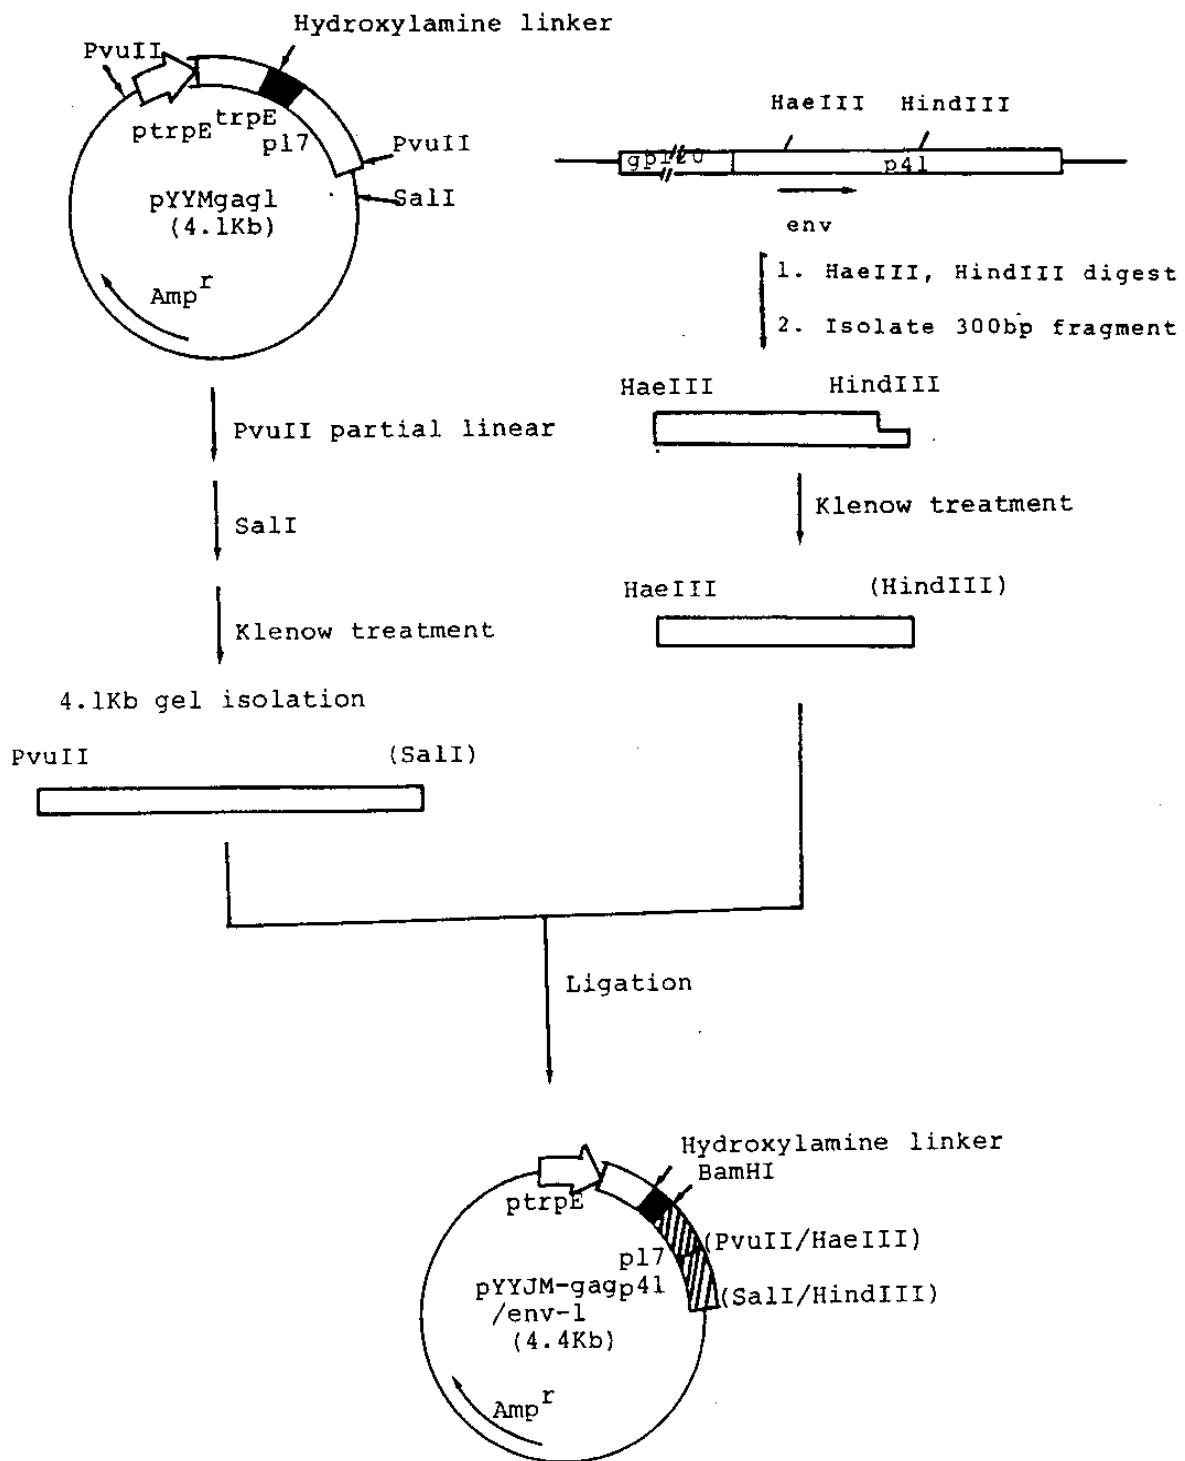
Hydroxylamine linker

PvuII

ptrpE trpE

p17

PvuII

pYYMgag1 (4.1Kb)

SalI

Amp$^r$

HaeIII HindIII

gp120 p41

env

1. HaeIII, HindIII digest

2. Isolate 300bp fragment

HaeIII HindIII

Klenow treatment

HaeIII (HindIII)

PvuII partial linear

SalI

Klenow treatment

4.1Kb gel isolation

PvuII (SalI)

Ligation

Hydroxylamine linker

BamHI

ptrpE

(PvuII/HaeIII)

p17

pYYJM-gagp41 /env-1 (4.4Kb)

(SalI/HindIII)

Amp$^r$